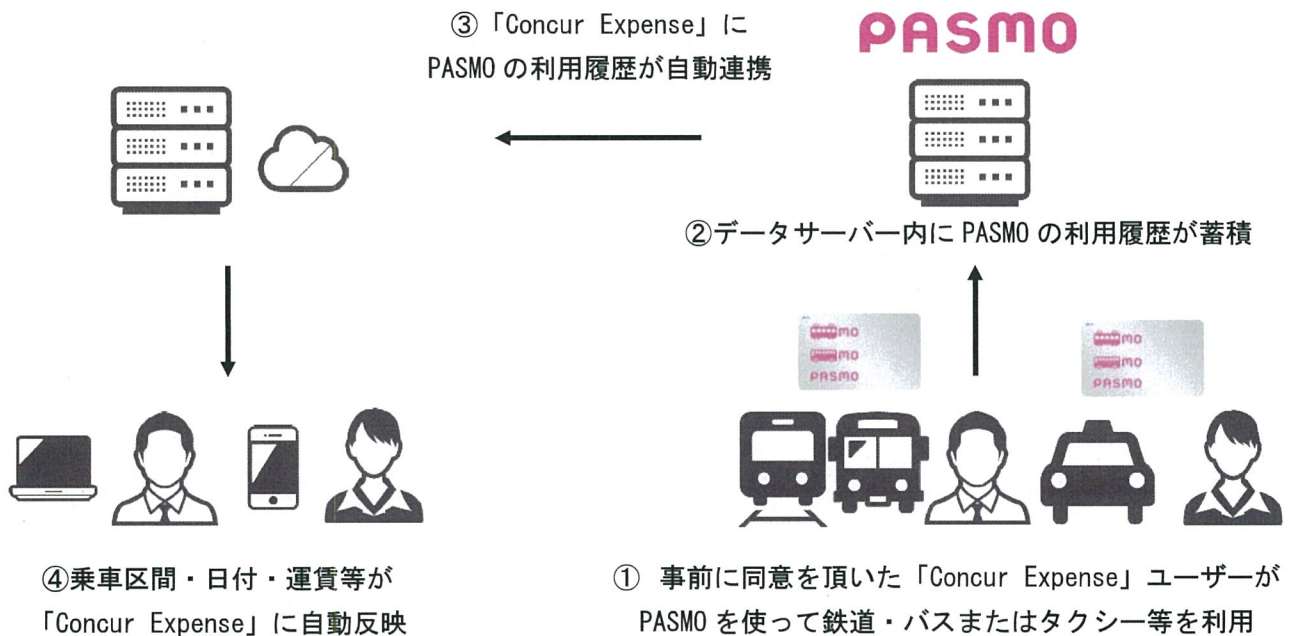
③「Concur Expense」に
PASMO の利用履歴が自動連携

PASMO

②データサーバー内に PASMO の利用履歴が蓄積

PASMO

PASMO

④乗車区間・日付・運賃等が
「Concur Expense」に自動反映

① 事前に同意を頂いた「Concur Expense」ユーザーが
PASMO を使って鉄道・バスまたはタクシー等を利用